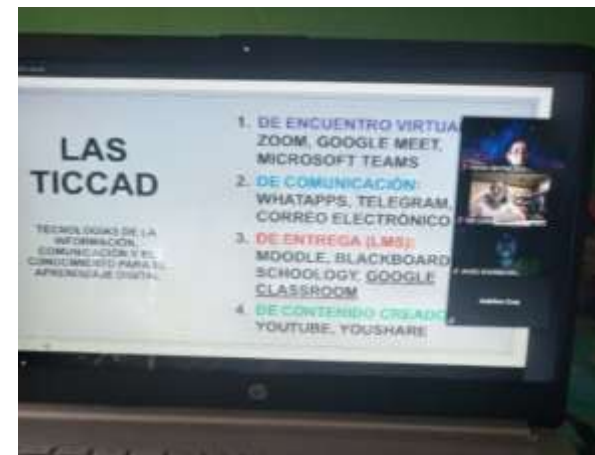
LAS TICCAD

TECNOLOGÍAS DE LA INFORMACIÓN, COMUNICACIÓN Y EL CONOCIMIENTO PARA EL APRENDIZAJE DIGITAL

1. DE ENCUENTRO VIRTUA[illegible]
ZOOM, GOOGLE MEET, MICROSOFT TEAMS

2. DE COMUNICACIÓN:
WHATAPPS, TELEGRAM, CORREO ELECTRÓNICO

3. DE ENTREGA (LMS):
MOODLE, BLACKBOARD, SCHOOLOGY, GOOGLE CLASSROOM

4. DE CONTENIDO CREADO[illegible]
YOUTUBE, YOUSHARE

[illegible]
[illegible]
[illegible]
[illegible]